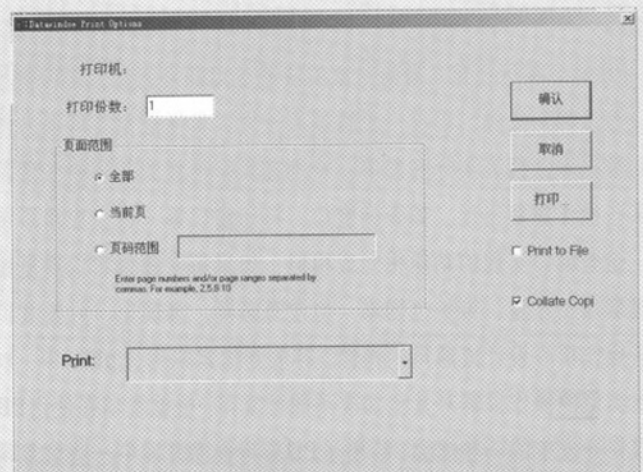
:Datawindow Print Options

打印机:

打印份数: 1

页面范围

全部

当前页

页码范围

Enter page numbers and/or page ranges separated by commas. For example, 2,5,8-10

Print:

确认

取消

打印...

Print to File

Collate Copi